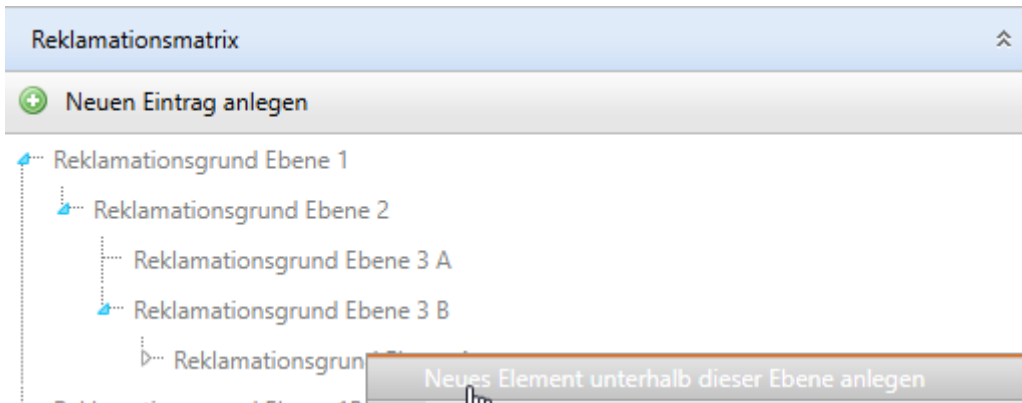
Reklamationsmatrix

Neuen Eintrag anlegen

Reklamationsgrund Ebene 1

Reklamationsgrund Ebene 2

Reklamationsgrund Ebene 3 A

Reklamationsgrund Ebene 3 B

Reklamationsgrun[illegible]

Neues Element unterhalb dieser Ebene anlegen

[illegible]